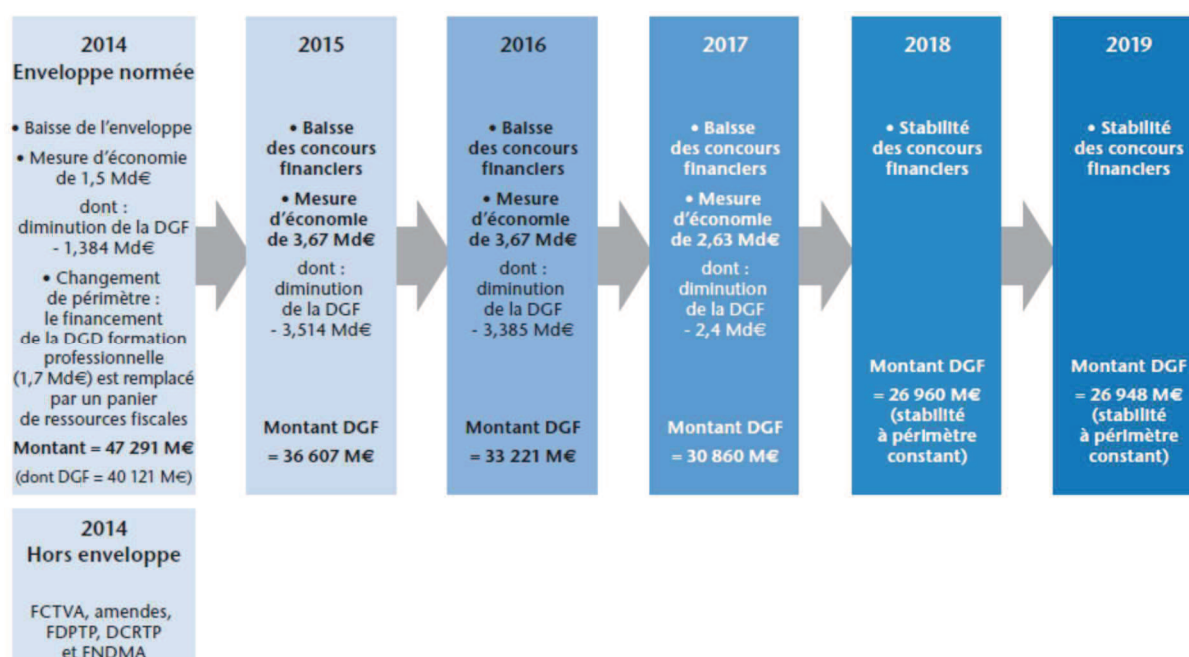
2014
Enveloppe normée

• Baisse de l'enveloppe
• Mesure d'économie de 1,5 Md€
dont : diminution de la DGF - 1,384 Md€
• Changement de périmètre : le financement de la DGD formation professionnelle (1,7 Md€) est remplacé par un panier de ressources fiscales
Montant = 47 291 M€
(dont DGF = 40 121 M€)

2015

• Baisse des concours financiers
• Mesure d'économie de 3,67 Md€
dont : diminution de la DGF - 3,514 Md€

Montant DGF
= 36 607 M€

2016

• Baisse des concours financiers
• Mesure d'économie de 3,67 Md€
dont : diminution de la DGF - 3,385 Md€

Montant DGF
= 33 221 M€

2017

• Baisse des concours financiers
• Mesure d'économie de 2,63 Md€
dont : diminution de la DGF - 2,4 Md€

Montant DGF
= 30 860 M€

2018

• Stabilité des concours financiers

Montant DGF
= 26 960 M€ (stabilité à périmètre constant)

2019

• Stabilité des concours financiers

Montant DGF
= 26 948 M€ (stabilité à périmètre constant)

2014
Hors enveloppe

FCTVA, amendes, FDPTP, DCRTP et FNDMA